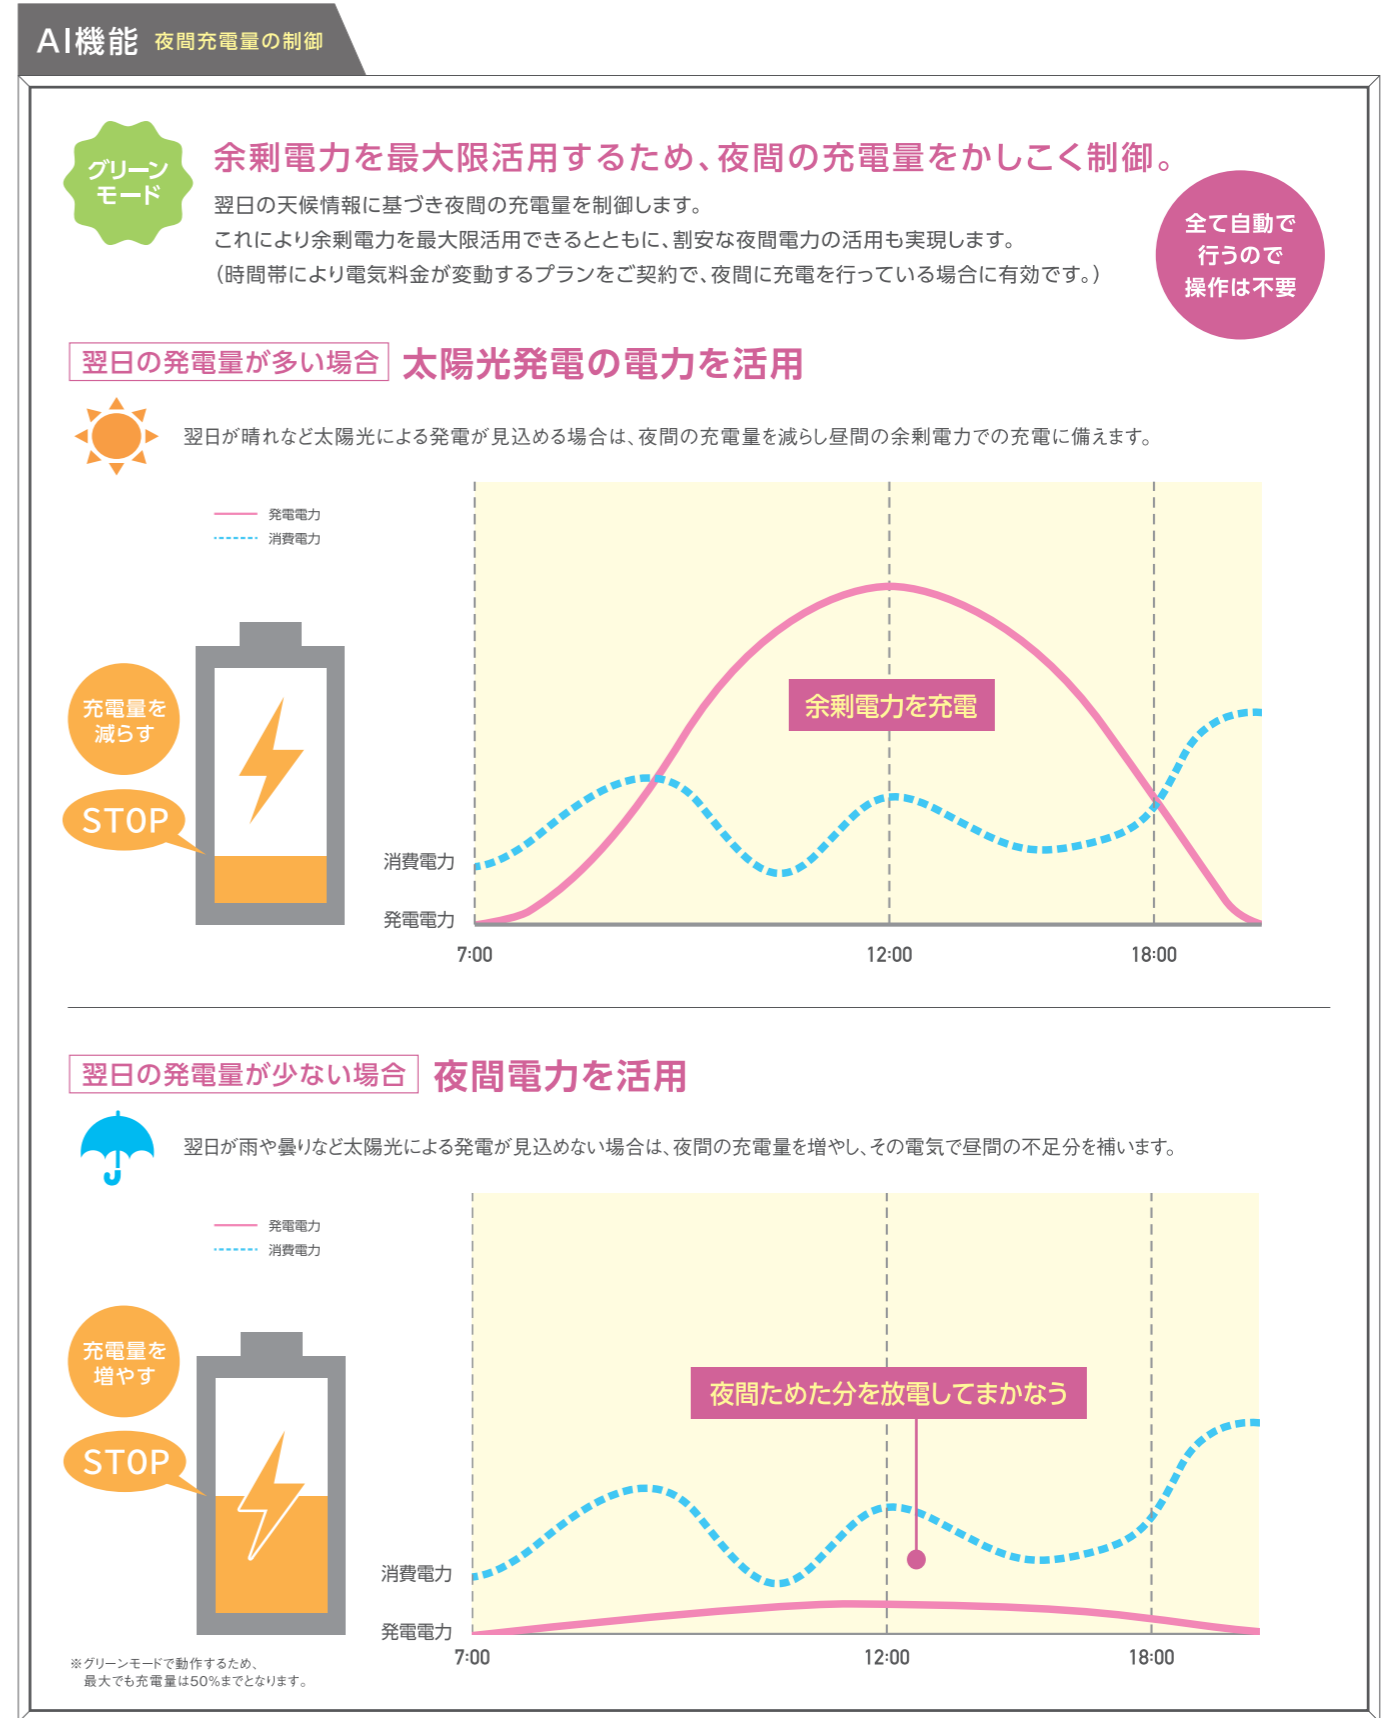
AI機能 夜間充電量の制御

グリーンモード

余剰電力を最大限活用するため、夜間の充電量をかしこく制御。

翌日の天候情報に基づき夜間の充電量を制御します。
これにより余剰電力を最大限活用できるとともに、割安な夜間電力の活用も実現します。
(時間帯により電気料金が変動するプランをご契約で、夜間に充電を行っている場合に有効です。)

全て自動で行うので操作は不要

翌日の発電量が多い場合 太陽光発電の電力を活用

翌日が晴れなど太陽光による発電が見込める場合は、夜間の充電量を減らし昼間の余剰電力での充電に備えます。

発電電力
消費電力

充電量を減らす

STOP

余剰電力を充電

消費電力
発電電力
7:00
12:00
18:00

翌日の発電量が少ない場合 夜間電力を活用

翌日が雨や曇りなど太陽光による発電が見込めない場合は、夜間の充電量を増やし、その電気で昼間の不足分を補います。

発電電力
消費電力

充電量を増やす

STOP

夜間ためた分を放電してまかなう

消費電力
発電電力
7:00
12:00
18:00

※グリーンモードで動作するため、最大でも充電量は50%までとなります。